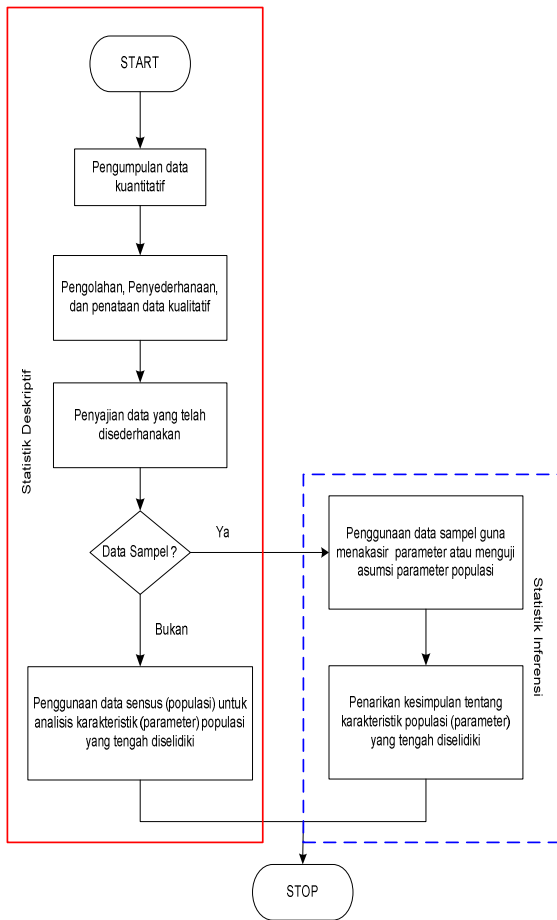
Statistik Deskriptif

START

Pengumpulan data kuantitatif

Pengolahan, Penyederhanaan, dan penataan data kualitatif

Penyajian data yang telah disederhanakan

Data Sampel ?

Ya

Bukan

Penggunaan data sensus (populasi) untuk analisis karakteristik (parameter) populasi yang tengah diselidiki

Statistik Inferensi

Penggunaan data sampel guna menakasir parameter atau menguji asumsi parameter populasi

Penarikan kesimpulan tentang karakteristik populasi (parameter) yang tengah diselidiki

STOP